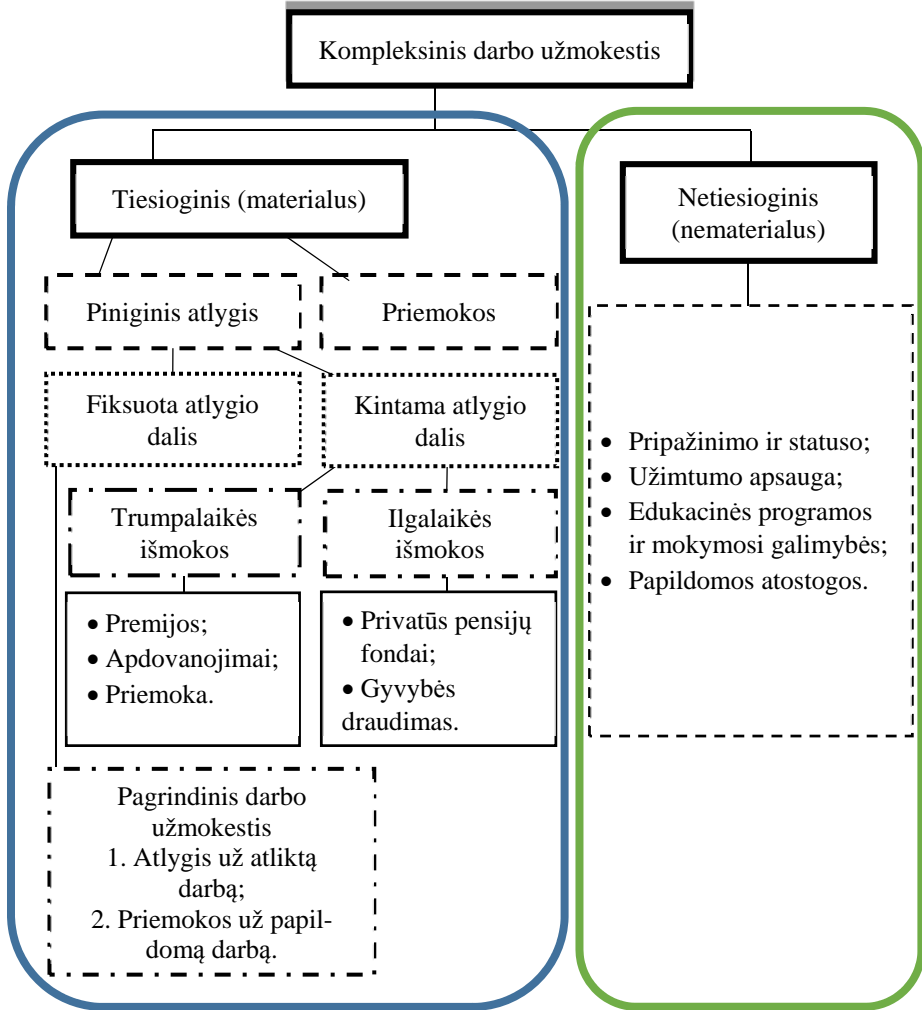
Kompleksinis darbo užmokestis

Tiesioginis (materialus)

Netiesioginis (nematerialus)

Piniginis atlygis

Priemokos

Fiksuota atlygio dalis

Kintama atlygio dalis

Trumpalaikės išmokos

Ilgalaikės išmokos

• Premijos;
• Apdovanojimai;
• Priemoka.

• Privatūs pensijų fondai;
• Gyvybės draudimas.

Pagrindinis darbo užmokestis
1. Atlygis už atliktą darbą;
2. Priemokos už papildomą darbą.

• Pripažinimo ir statuso;
• Užimtumo apsauga;
• Edukacinės programos ir mokymosi galimybės;
• Papildomos atostogos.